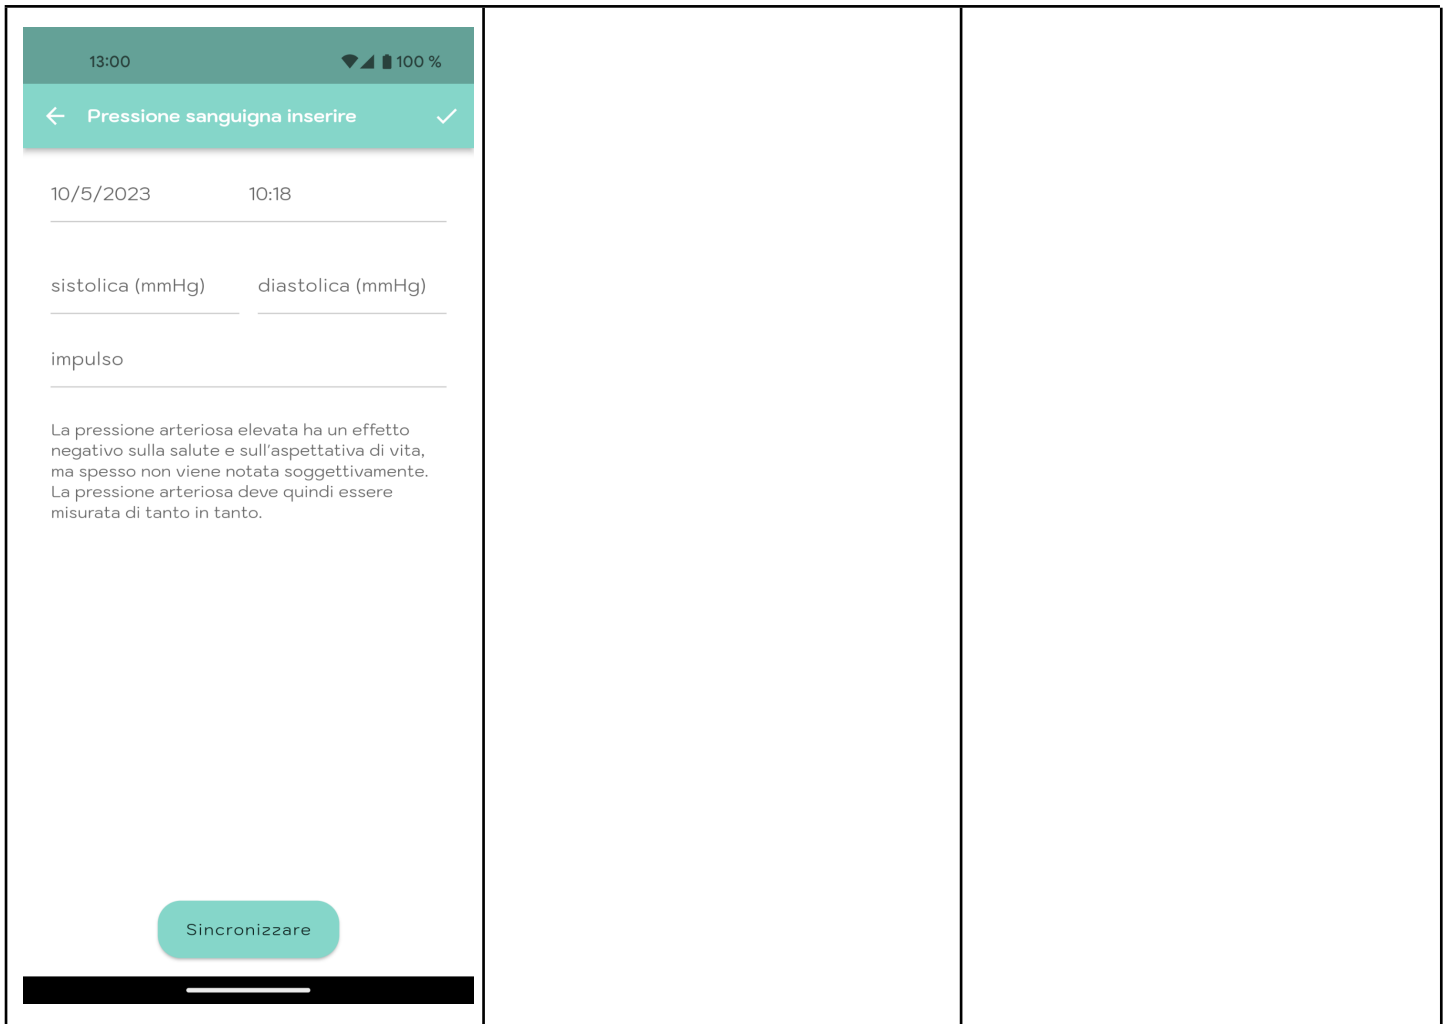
13:00 100 %

Pressione sanguigna inserire

10/5/2023 10:18

sistolica (mmHg) diastolica (mmHg)

impulso

La pressione arteriosa elevata ha un effetto negativo sulla salute e sull'aspettativa di vita, ma spesso non viene notata soggettivamente. La pressione arteriosa deve quindi essere misurata di tanto in tanto.

Sincronizzare